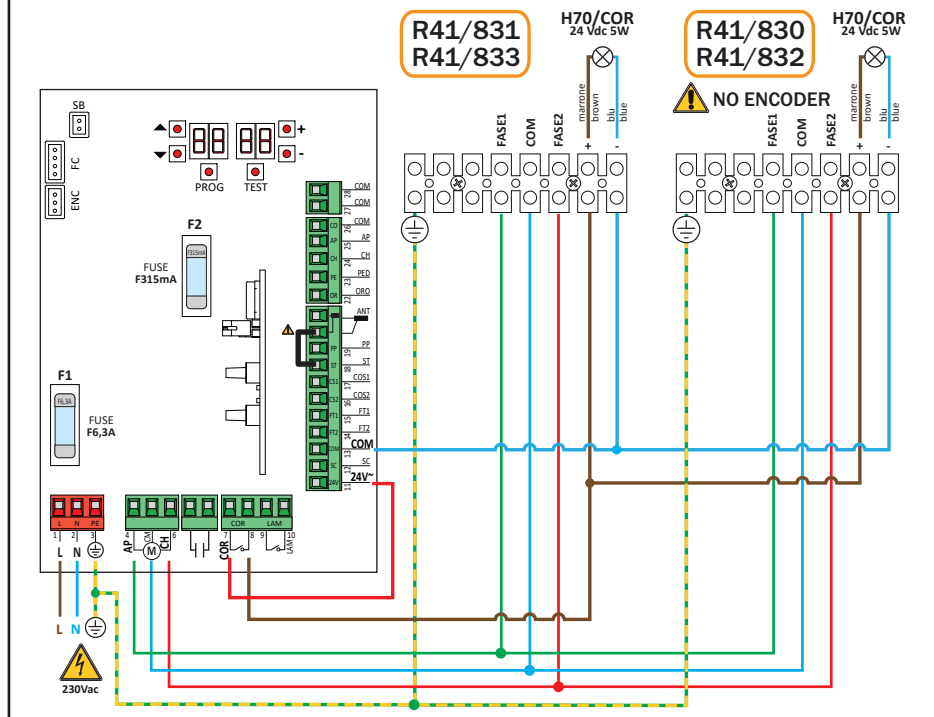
R41/831
R41/833

H70/COR
24 Vdc 5W

R41/830
R41/832

H70/COR
24 Vdc 5W

NO ENCODER

FASE1 COM FASE2 marrone brown blu blue + -

FASE1 COM FASE2 marrone brown blu blue + -

SB
FC
ENC

+
-
PROG TEST

F2
F315mA
FUSE
F315mA

F1
F6,3A
FUSE
F6,3A

28 COM
27 COM
26 CO COM
25 AP AP
24 CH CH
23 PE PED
22 OR ORO
ANT
20 PP PP
19 ST ST
18 CS1 COS1
17 CS2 COS2
16 FT1 FT1
15 FT2 FT2
14 COM COM
13 SC SC
12 24V 24V~
11

1 L 2 N 3 PE
L N
4 AP 5 CM 6 CH
M
7 COR 8 9 LAM 10
COR LAM

L N
230Vac